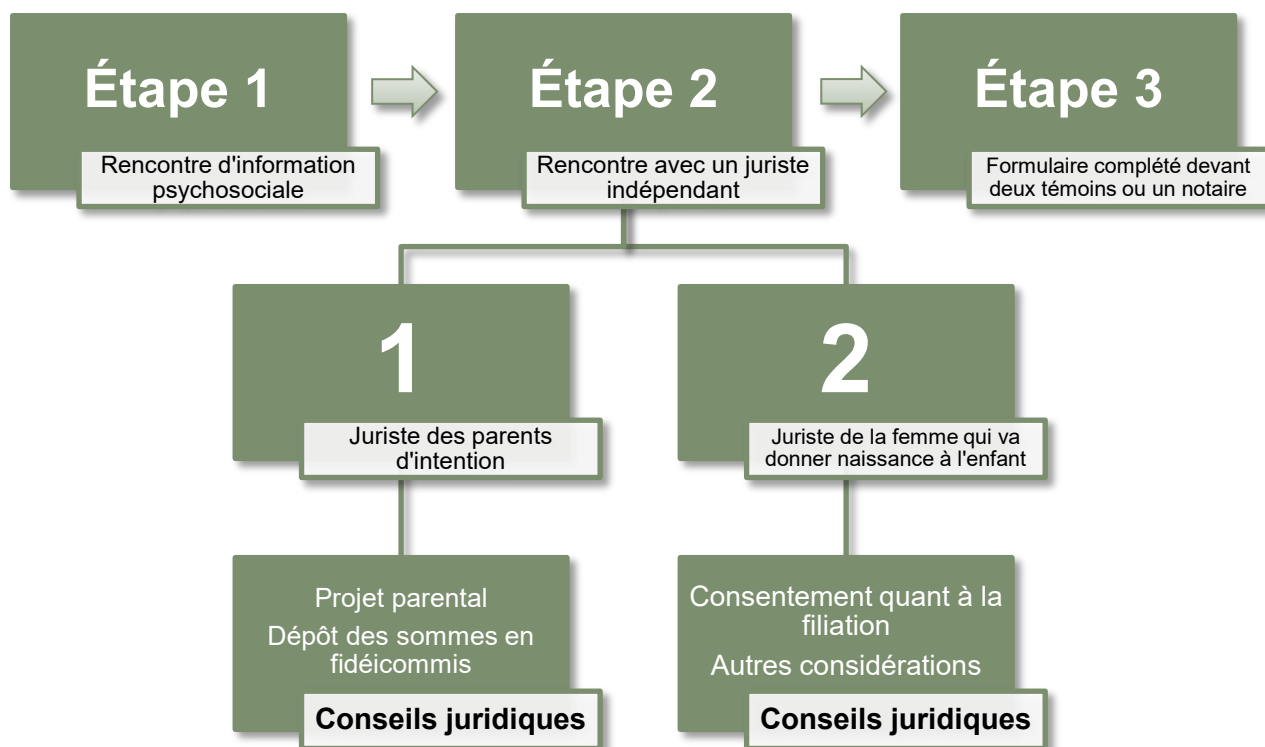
Étape 1

Rencontre d'information psychosociale

Étape 2

Rencontre avec un juriste indépendant

Étape 3

Formulaire complété devant deux témoins ou un notaire

1

Juriste des parents d'intention

2

Juriste de la femme qui va donner naissance à l'enfant

Projet parental

Dépôt des sommes en fidéicommis

Conseils juridiques

Consentement quant à la filiation

Autres considérations

Conseils juridiques